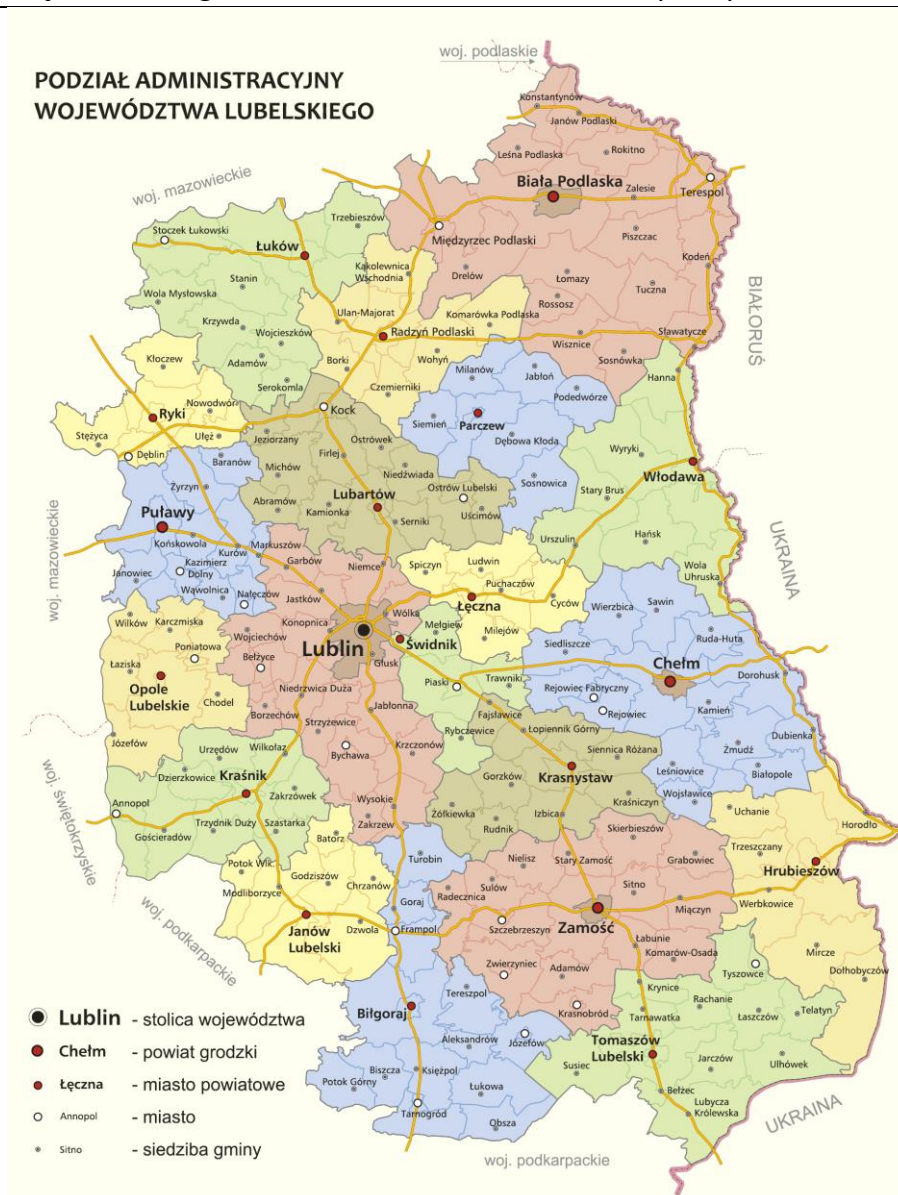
PODZIAŁ ADMINISTRACYJNY
WOJEWÓDZTWA LUBELSKIEGO

woj. podlaskie

woj. mazowieckie

BIAŁORUŚ

UKRAINA

woj. mazowieckie

woj. świętokrzyskie

woj. podkarpackie

woj. podkarpackie

UKRAINA

Konstantynów
Janów Podlaski
Leśna Podlaska
Rokitno
Biała Podlaska
Zalesie
Terespol
Trzebieszów
Stoczek Łukowski
Łuków
Międzyrzec Podlaski
Piszczac
Kodeń
Kąkolewnica Wschodnia
Stanin
Drelów
Łomazy
Tuczna
Wola Mysłowska
Komarówka Podlaska
Rossosz
Krzywda
Wojcieszków
Ulan-Majorat
Radzyń Podlaski
Sławatycze
Wisznice
Adamów
Borki
Wohyń
Sosnówka
Kłoczew
Serokomla
Czemierniki
Milanów
Jabłoń
Hanna
Ryki
Nowodwór
Kock
Podedwórze
Stężyca
Ułęż
Jeziorzany
Ostrówek
Siemień
Parczew
Dęblin
Baranów
Firlej
Dębowa Kłoda
Wyryki
Michów
Niedźwiada
Żyrzyn
Ostrów Lubelski
Sosnowica
Włodawa
Abramów
Lubartów
Stary Brus
Puławy
Kamionka
Uścimów
Serniki
Końskowola
Kurów
Markuszów
Urszulin
Hańsk
Kazimierz Dolny
Garbów
Niemce
Janowiec
Spiczyn
Ludwin
Wola Uhruska
Wąwolnica
Nałęczów
Puchaczów
Jastków
Łęczna
Cyców
Wierzbica
Sawin
Wilków
Karczmiska
Konopnica
Wólka
Mełgiew
Ruda-Huta
Poniatowa
Wojciechów
Lublin
Świdnik
Milejów
Siedliszcze
Łaziska
Bełżyce
Głusk
Chełm
Opole Lubelskie
Chodel
Piaski
Trawniki
Rejowiec Fabryczny
Dorohusk
Niedrzwica Duża
Rejowiec
Borzechów
Jabłonna
Fajsławice
Kamień
Strzyżewice
Łopiennik Górny
Dubienka
Józefów
Rybczewice
Siennica Różana
Urzędów
Wilkołaz
Krzczonów
Żmudź
Bychawa
Gorzków
Krasnystaw
Leśniowice
Białopole
Dzierzkowice
Kraśnik
Zakrzówek
Wysokie
Kraśniczyn
Wojsławice
Annopol
Żółkiewka
Izbica
Uchanie
Trzydnik Duży
Szastarka
Horodło
Gościeradów
Batorz
Zakrzew
Rudnik
Skierbieszów
Turobin
Trzeszczany
Nielisz
Stary Zamość
Grabowiec
Potok Wlk.
Godziszów
Hrubieszów
Sulów
Sitno
Modliborzyce
Chrzanów
Goraj
Radecznica
Werbkowice
Zamość
Miączyn
Janów Lubelski
Dzwola
Frampol
Szczebrzeszyn
Łabunie
Komarów-Osada
Zwierzyniec
Mircze
Adamów
Tyszowce
Dołhobyczów
Tereszpol
Krynice
Biłgoraj
Krasnobród
Rachanie
Telatyn
Tarnawatka
Łaszczów
Aleksandrów
Józefów
Tomaszów Lubelski
Susiec
Jarczów
Ulhówek
Biszcza
Księżpol
Łukowa
Bełżec
Potok Górny
Lubycza Królewska
Tarnogród
Obsza

Lublin - stolica województwa
Chełm - powiat grodzki
Łęczna - miasto powiatowe
Annopol - miasto
Sitno - siedziba gminy